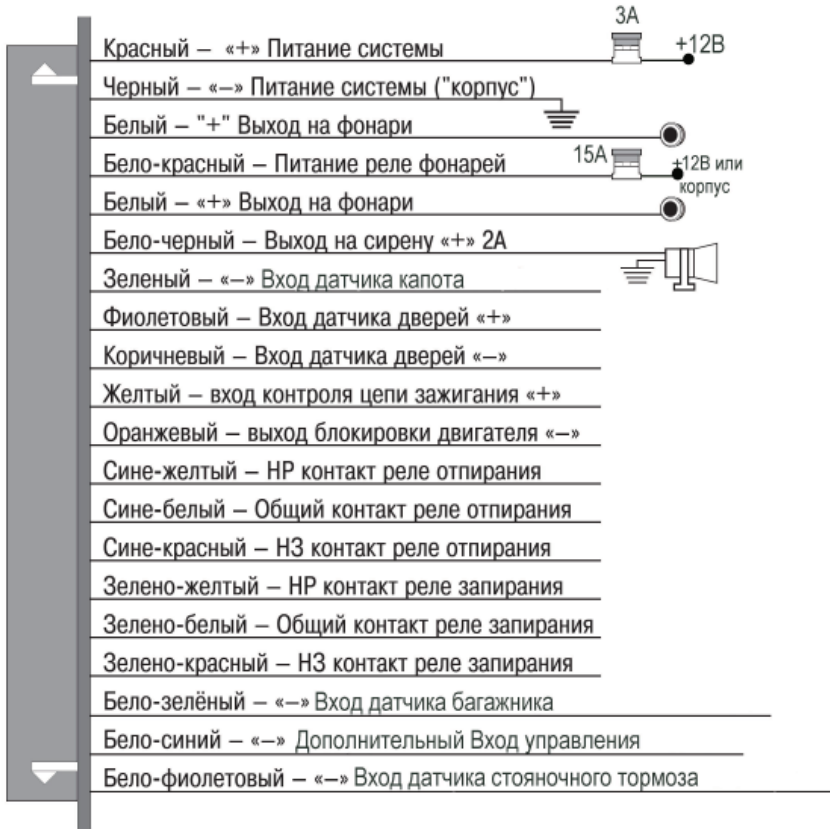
3A
Красный – «+» Питание системы
+12В
Черный – «–» Питание системы ("корпус")
Белый – "+" Выход на фонари
Бело-красный – Питание реле фонарей
15A
+12В или корпус
Белый – «+» Выход на фонари
Бело-черный – Выход на сирену «+» 2А
Зеленый – «–» Вход датчика капота
Фиолетовый – Вход датчика дверей «+»
Коричневый – Вход датчика дверей «–»
Желтый – вход контроля цепи зажигания «+»
Оранжевый – выход блокировки двигателя «–»
Сине-желтый – НР контакт реле отпирания
Сине-белый – Общий контакт реле отпирания
Сине-красный – НЗ контакт реле отпирания
Зелено-желтый – НР контакт реле запирания
Зелено-белый – Общий контакт реле запирания
Зелено-красный – НЗ контакт реле запирания
Бело-зелёный – «–» Вход датчика багажника
Бело-синий – «–» Дополнительный Вход управления
Бело-фиолетовый – «–» Вход датчика стояночного тормоза